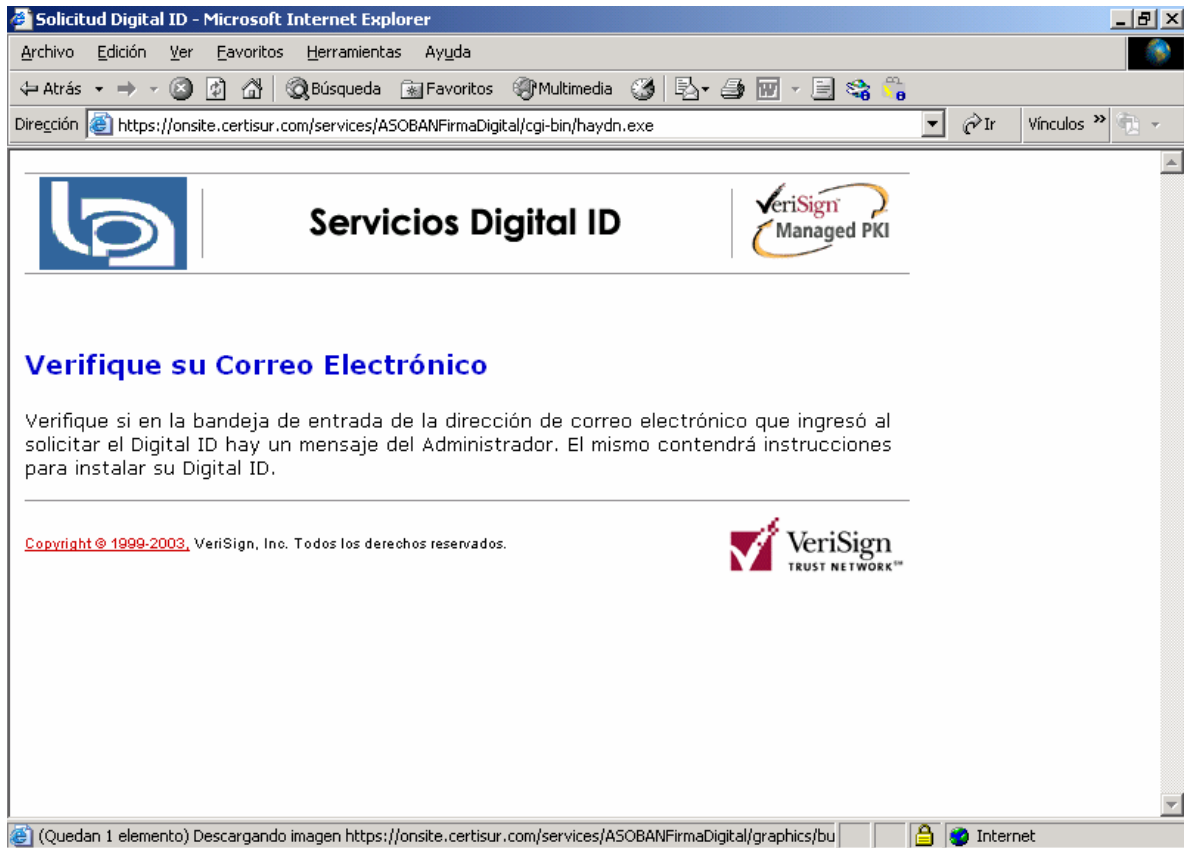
Solicitud Digital ID - Microsoft Internet Explorer

Archivo Edición Ver Favoritos Herramientas Ayuda

Atrás Búsqueda Favoritos Multimedia

Dirección https://onsite.certisur.com/services/ASOBANFirmaDigital/cgi-bin/haydn.exe Ir Vínculos »

Servicios Digital ID

VeriSign Managed PKI

Verifique su Correo Electrónico

Verifique si en la bandeja de entrada de la dirección de correo electrónico que ingresó al solicitar el Digital ID hay un mensaje del Administrador. El mismo contendrá instrucciones para instalar su Digital ID.

Copyright © 1999-2003, VeriSign, Inc. Todos los derechos reservados.

VeriSign TRUST NETWORK™

(Quedan 1 elemento) Descargando imagen https://onsite.certisur.com/services/ASOBANFirmaDigital/graphics/bu

Internet